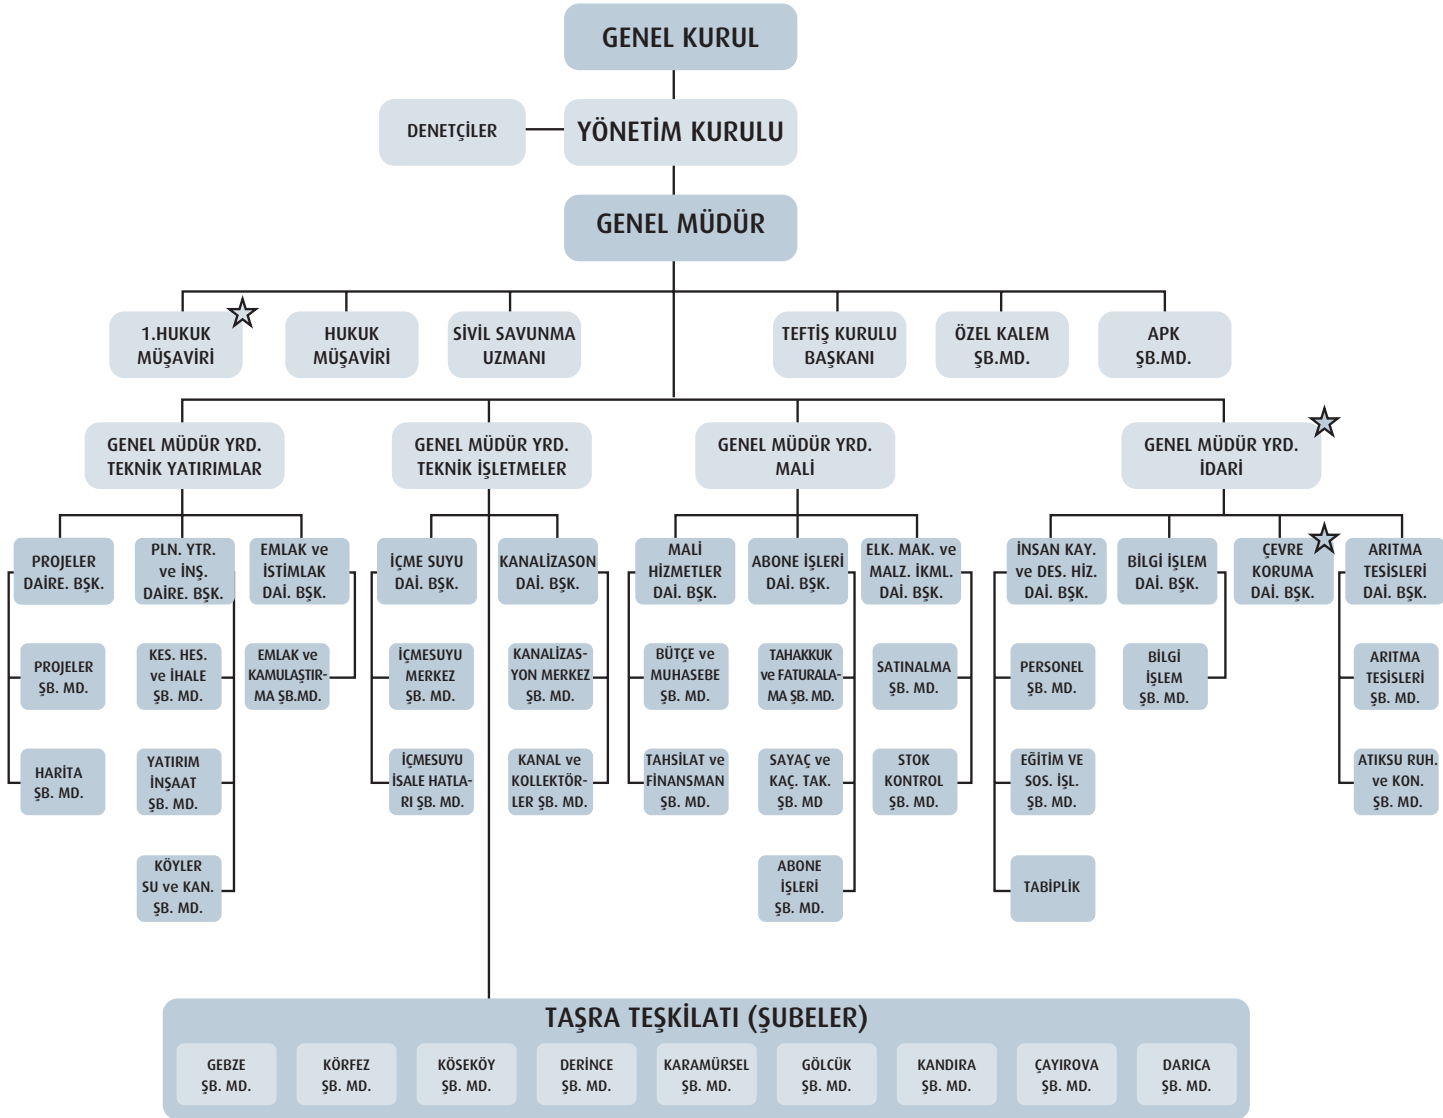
GENEL KURUL

DENETÇİLER

YÖNETİM KURULU

GENEL MÜDÜR

1.HUKUK MÜŞAVİRİ

HUKUK MÜŞAVİRİ

SİVİL SAVUNMA UZMANI

TEFTİŞ KURULU BAŞKANI

ÖZEL KALEM ŞB.MD.

APK ŞB.MD.

GENEL MÜDÜR YRD. TEKNİK YATIRIMLAR

GENEL MÜDÜR YRD. TEKNİK İŞLETMELER

GENEL MÜDÜR YRD. MALİ

GENEL MÜDÜR YRD. İDARİ

PROJELER DAİRE. BŞK.

PROJELER ŞB. MD.

HARİTA ŞB. MD.

PLN. YTR. ve İNŞ. DAİRE. BŞK.

KES. HES. ve İHALE ŞB. MD.

YATIRIM İNŞAAT ŞB. MD.

KÖYLER SU ve KAN. ŞB. MD.

EMLAK ve İSTİMLAK DAİ. BŞK.

EMLAK ve KAMULAŞTIRMA ŞB.MD.

İÇME SUYU DAİ. BŞK.

İÇMESUYU MERKEZ ŞB. MD.

İÇMESUYU İSALE HATLARI ŞB. MD.

KANALİZASON DAİ. BŞK.

KANALİZASYON MERKEZ ŞB. MD.

KANAL ve KOLLEKTÖRLER ŞB. MD.

MALİ HİZMETLER DAİ. BŞK.

BÜTÇE ve MUHASEBE ŞB. MD.

TAHSİLAT ve FİNANSMAN ŞB. MD.

ABONE İŞLERİ DAİ. BŞK.

TAHAKKUK ve FATURALAMA ŞB. MD.

SAYAÇ ve KAÇ. TAK. ŞB. MD

ABONE İŞLERİ ŞB. MD.

ELK. MAK. ve MALZ. İKML. DAİ. BŞK.

SATINALMA ŞB. MD.

STOK KONTROL ŞB. MD.

İNSAN KAY. ve DES. HİZ. DAİ. BŞK.

PERSONEL ŞB. MD.

EĞİTİM VE SOS. İŞL. ŞB. MD.

TABİPLİK

BİLGİ İŞLEM DAİ. BŞK.

BİLGİ İŞLEM ŞB. MD.

ÇEVRE KORUMA DAİ. BŞK.

ARITMA TESİSLERİ DAİ. BŞK.

ARITMA TESİSLERİ ŞB. MD.

ATIKSU RUH. ve KON. ŞB. MD.

TAŞRA TEŞKİLATI (ŞUBELER)

GEBZE ŞB. MD.

KÖRFEZ ŞB. MD.

KÖSEKÖY ŞB. MD.

DERİNCE ŞB. MD.

KARAMÜRSEL ŞB. MD.

GÖLCÜK ŞB. MD.

KANDIRA ŞB. MD.

ÇAYIROVA ŞB. MD.

DARICA ŞB. MD.